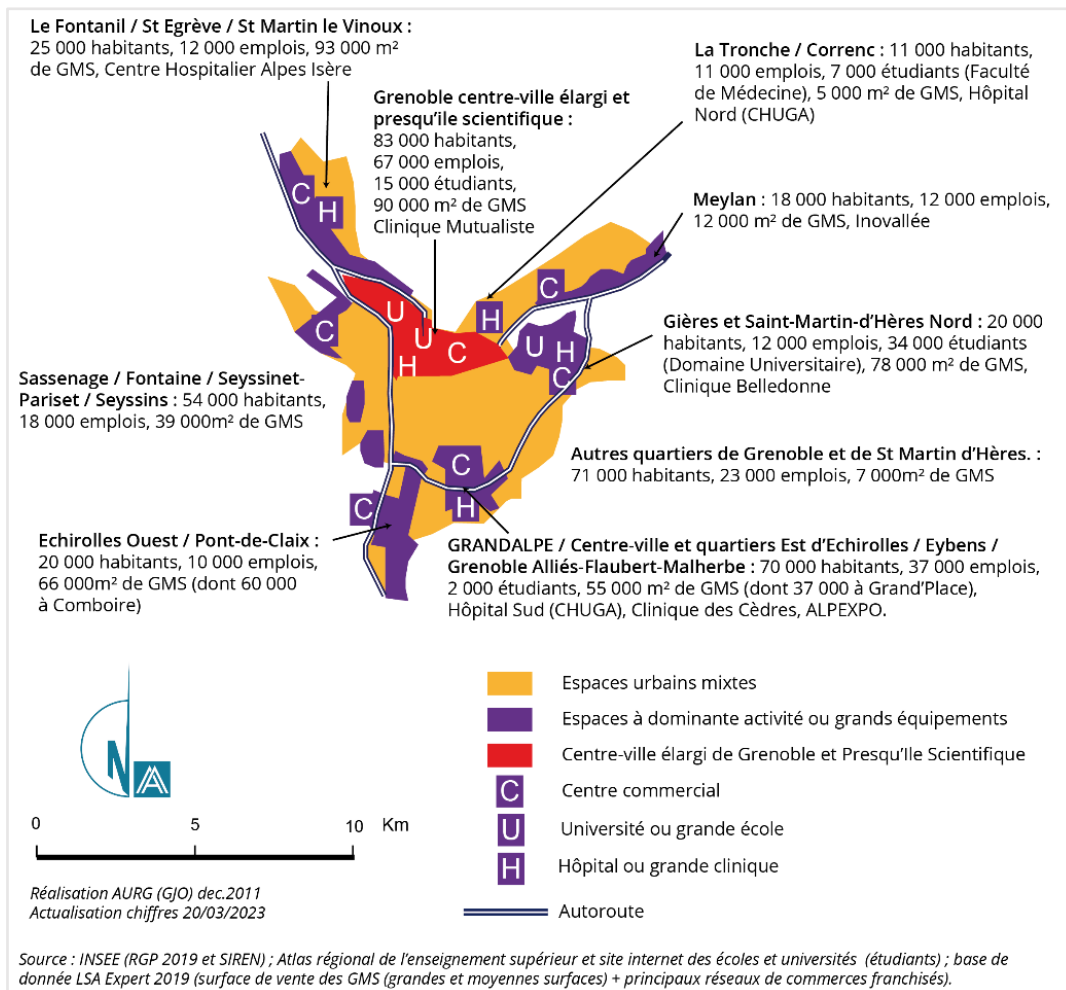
**Le Fontanil / St Egrève / St Martin le Vinoux :** 25 000 habitants, 12 000 emplois, 93 000 m² de GMS, Centre Hospitalier Alpes Isère

**Grenoble centre-ville élargi et presqu'île scientifique :** 83 000 habitants, 67 000 emplois, 15 000 étudiants, 90 000 m² de GMS Clinique Mutualiste

**La Tronche / Correnc :** 11 000 habitants, 11 000 emplois, 7 000 étudiants (Faculté de Médecine), 5 000 m² de GMS, Hôpital Nord (CHUGA)

**Meylan** : 18 000 habitants, 12 000 emplois, 12 000 m² de GMS, Inovallée

**Gières et Saint-Martin-d'Hères Nord :** 20 000 habitants, 12 000 emplois, 34 000 étudiants (Domaine Universitaire), 78 000 m² de GMS, Clinique Belledonne

**Sassenage / Fontaine / Seyssinet-Pariset / Seyssins** : 54 000 habitants, 18 000 emplois, 39 000m² de GMS

**Autres quartiers de Grenoble et de St Martin d'Hères. :** 71 000 habitants, 23 000 emplois, 7 000m² de GMS

**Echirolles Ouest / Pont-de-Claix :** 20 000 habitants, 10 000 emplois, 66 000m² de GMS (dont 60 000 à Comboire)

**GRANDALPE / Centre-ville et quartiers Est d'Echirolles / Eybens / Grenoble Alliés-Flaubert-Malherbe :** 70 000 habitants, 37 000 emplois, 2 000 étudiants, 55 000 m² de GMS (dont 37 000 à Grand'Place), Hôpital Sud (CHUGA), Clinique des Cèdres, ALPEXPO.

C H C U U C H H C U H C C C H C

Espaces urbains mixtes
Espaces à dominante activité ou grands équipements
Centre-ville élargi de Grenoble et Presqu'Ile Scientifique
C Centre commercial
U Université ou grande école
H Hôpital ou grande clinique
Autoroute

0 5 10 Km

*Réalisation AURG (GJO) dec.2011*
*Actualisation chiffres 20/03/2023*

*Source : INSEE (RGP 2019 et SIREN) ; Atlas régional de l'enseignement supérieur et site internet des écoles et universités (étudiants) ; base de donnée LSA Expert 2019 (surface de vente des GMS (grandes et moyennes surfaces) + principaux réseaux de commerces franchisés).*